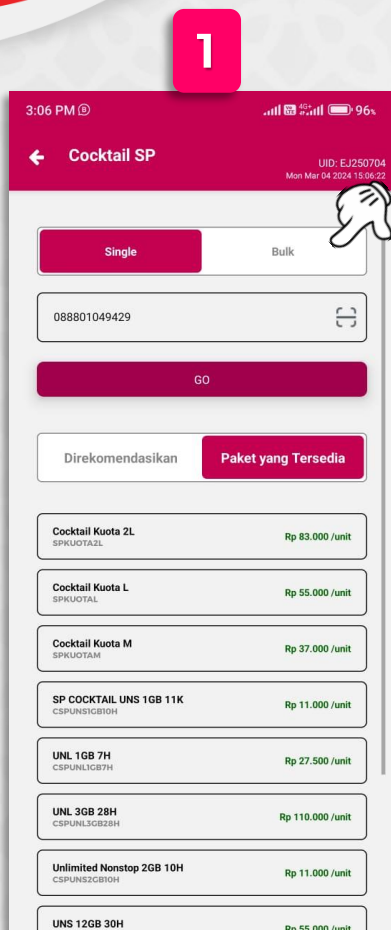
1

3:06 PM 96%

Cocktail SP

UID: EJ250704
Mon Mar 04 2024 15:06:22

Single

Bulk

088801049429

GO

Direkomendasikan

Paket yang Tersedia

Cocktail Kuota 2L
SPKUOTA2L
Rp 83.000 /unit

Cocktail Kuota L
SPKUOTAL
Rp 55.000 /unit

Cocktail Kuota M
SPKUOTAM
Rp 37.000 /unit

SP COCKTAIL UNS 1GB 11K
CSPUNS1GB10H
Rp 11.000 /unit

UNL 1GB 7H
CSPUNL1GB7H
Rp 27.500 /unit

UNL 3GB 28H
CSPUNL3GB28H
Rp 110.000 /unit

Unlimited Nonstop 2GB 10H
CSPUNS2GB10H
Rp 11.000 /unit

UNS 12GB 30H
Rp 55.000 /unit